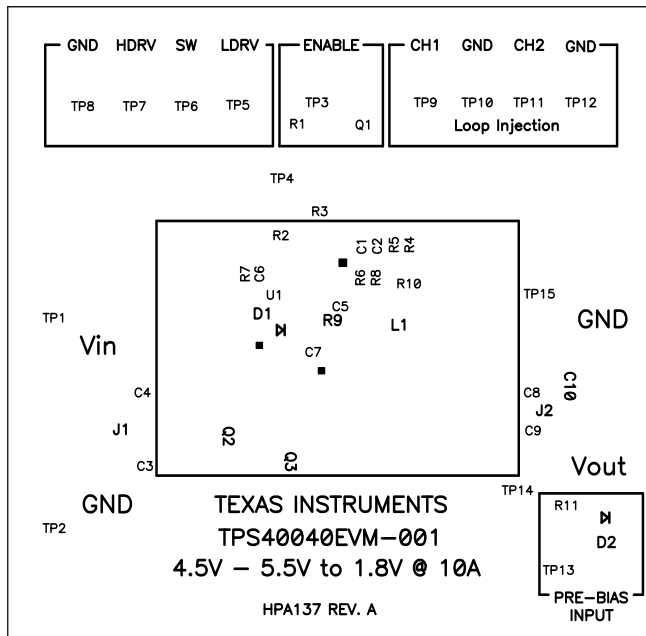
GND HDRV SW LDRV

TP8 TP7 TP6 TP5

ENABLE

TP3

R1 Q1

CH1 GND CH2 GND

TP9 TP10 TP11 TP12

Loop Injection

TP4

R3

R2

C1 C2 R5 R4

R7 C6

R6 R8

R10

U1

TP15

TP1

D1

C5

R9

L1

GND

Vin

C7

C4

C8

C10

J2

J1

C9

Q2

C3

Q3

Vout

GND

TEXAS INSTRUMENTS

TP14

R11

TP2

TPS40040EVM-001

D2

4.5V – 5.5V to 1.8V @ 10A

TP13

HPA137 REV. A

PRE-BIAS INPUT